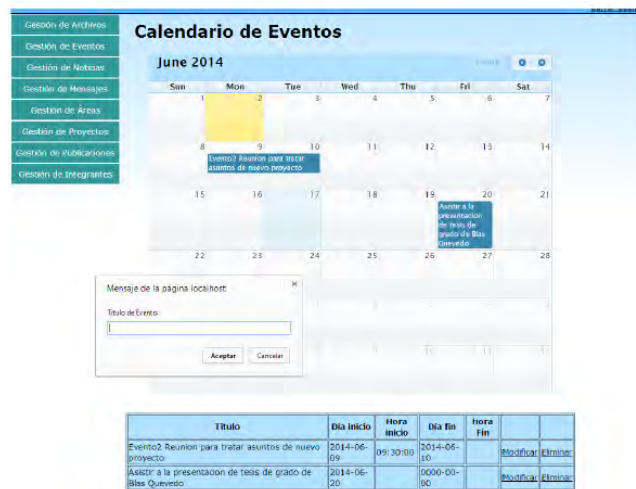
Gestión de Archivos
Gestión de Eventos
Gestión de Noticias
Gestión de Mensajes
Gestión de Áreas
Gestión de Proyectos
Gestión de Publicaciones
Gestión de Integrantes

Calendario de Eventos

June 2014

| Sun | Mon | Tue | Wed | Thu | Fri | Sat |
|---|---|---|---|---|---|---|
| 1 | 2 | 3 | 4 | 5 | 6 | 7 |
| 8 | 9 Evento2 Reunion para tratar asuntos de nuevo proyecto | 10 | 11 | 12 | 13 | 14 |
| 15 | 16 | 17 | 18 | 19 | 20 Asistir a la presentacion de tesis de grado de Blas Quevedo | 21 |
| 22 | 23 | 24 | 25 | 26 | 27 | 28 |

Mensaje de la página localhost:
Titulo de Evento:
Aceptar
Cancelar

| Titulo | Dia inicio | Hora inicio | Dia fin | Hora Fin | | |
|---|---|---|---|---|---|---|
| Evento2 Reunion para tratar asuntos de nuevo proyecto | 2014-06-09 | 09:30:00 | 2014-06-10 | | Modificar | Eliminar |
| Asistir a la presentacion de tesis de grado de Blas Quevedo | 2014-06-20 | | 0000-00-00 | | Modificar | Eliminar |